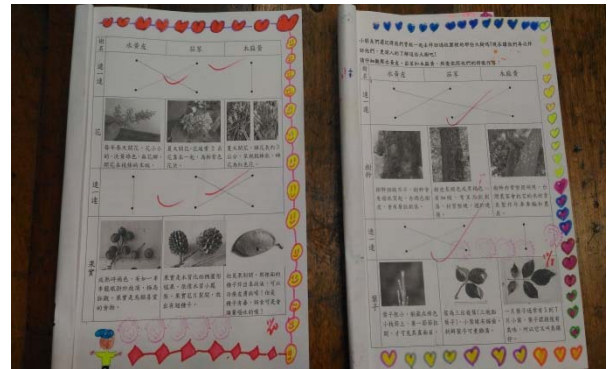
| 樹名 | 水黃皮 | 茄苳 | 木麻黃 |
|---|---|---|---|
| 連一連 | | | |
| 花 | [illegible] | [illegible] | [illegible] |
| 連一連 | | | |
| 果實 | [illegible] | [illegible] | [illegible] |

小朋友們還記得我們校園一起去尋訪過的那些樹嗎?請你連連看它們的特徵。

| | 水黃皮 | 茄苳 | 木麻黃 |
|---|---|---|---|
| 連一連 | | | |
| 樹幹 | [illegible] | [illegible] | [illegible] |
| 連一連 | | | |
| 葉子 | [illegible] | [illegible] | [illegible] |